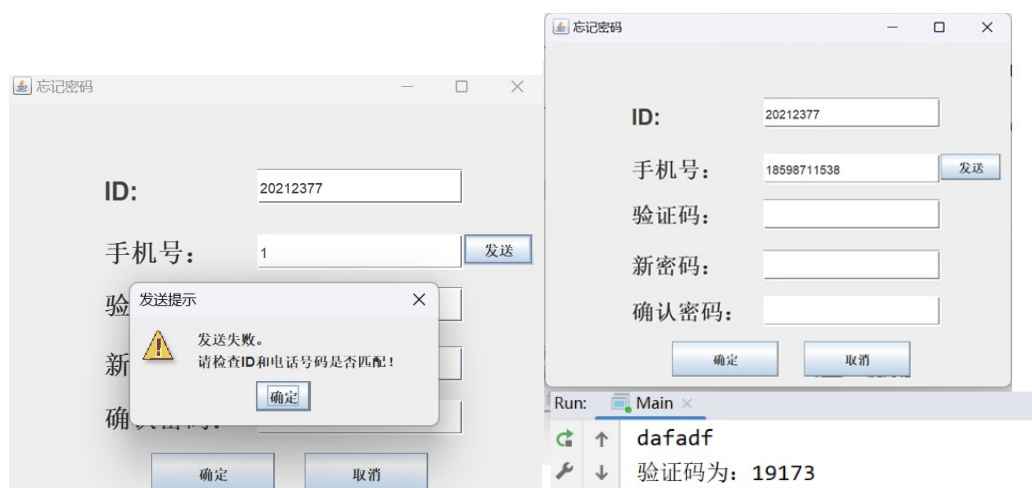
忘记密码

ID: 20212377

手机号： 1 发送

验

发送提示

发送失败。
请检查ID和电话号码是否匹配！

确定

新

确

确定 取消

忘记密码

ID: 20212377

手机号： 18598711538 发送

验证码：

新密码：

确认密码：

确定 取消

Run: Main

dafadf

验证码为：19173